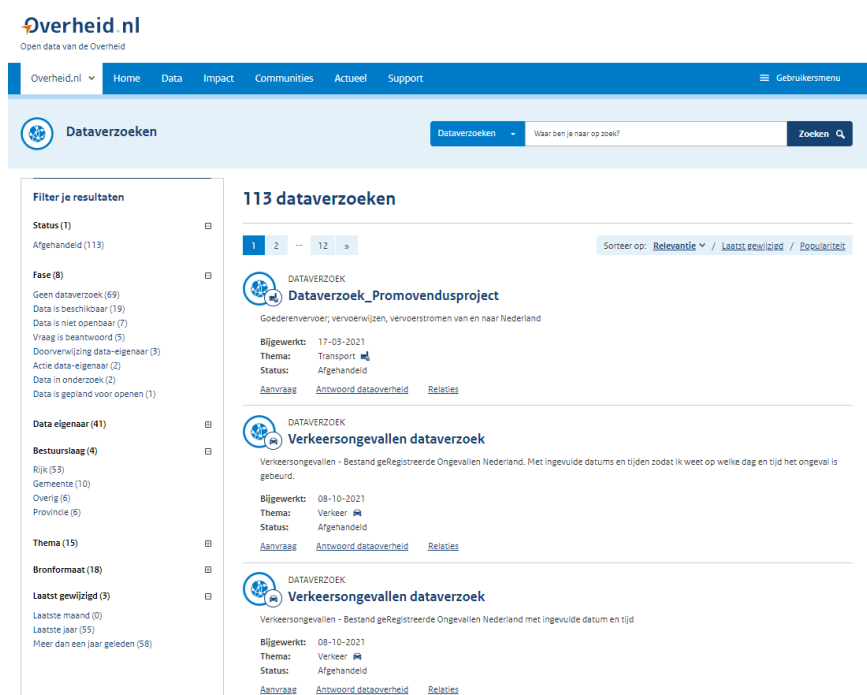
Overheid.nl
Open data van de Overheid

Overheid.nl Home Data Impact Communities Actueel Support
Gebruikersmenu

Dataverzoeken

Dataverzoeken Waar ben je naar op zoek? Zoeken

Filter je resultaten

Status (1)
Afgehandeld (113)

Fase (8)
Geen dataverzoek (69)
Data is beschikbaar (19)
Data is niet openbaar (7)
Vraag is beantwoord (5)
Doorverwijzing data-eigenaar (3)
Actie data-eigenaar (2)
Data in onderzoek (2)
Data is gepland voor openen (1)

Data eigenaar (41)

Bestuurslaag (4)
Rijk (53)
Gemeente (10)
Overig (6)
Provincie (6)

Thema (15)

Bronformaat (18)

Laatst gewijzigd (3)
Laatste maand (0)
Laatste jaar (55)
Meer dan een jaar geleden (58)

113 dataverzoeken

1 2 ... 12 »

Sorteer op: Relevantie / Laatst gewijzigd / Populariteit

DATAVERZOEK
Dataverzoek_Promovendusproject
Goederenvervoer; vervoerwijzen, vervoerstromen van en naar Nederland
Bijgewerkt: 17-03-2021
Thema: Transport
Status: Afgehandeld
Aanvraag Antwoord dataoverheid Relaties

DATAVERZOEK
Verkeersongevallen dataverzoek
Verkeersongevallen - Bestand geRegistreerde Ongevallen Nederland. Met ingevulde datums en tijden zodat ik weet op welke dag en tijd het ongeval is gebeurd.
Bijgewerkt: 08-10-2021
Thema: Verkeer
Status: Afgehandeld
Aanvraag Antwoord dataoverheid Relaties

DATAVERZOEK
Verkeersongevallen dataverzoek
Verkeersongevallen - Bestand geRegistreerde Ongevallen Nederland met ingevulde datum en tijd
Bijgewerkt: 08-10-2021
Thema: Verkeer
Status: Afgehandeld
Aanvraag Antwoord dataoverheid Relaties